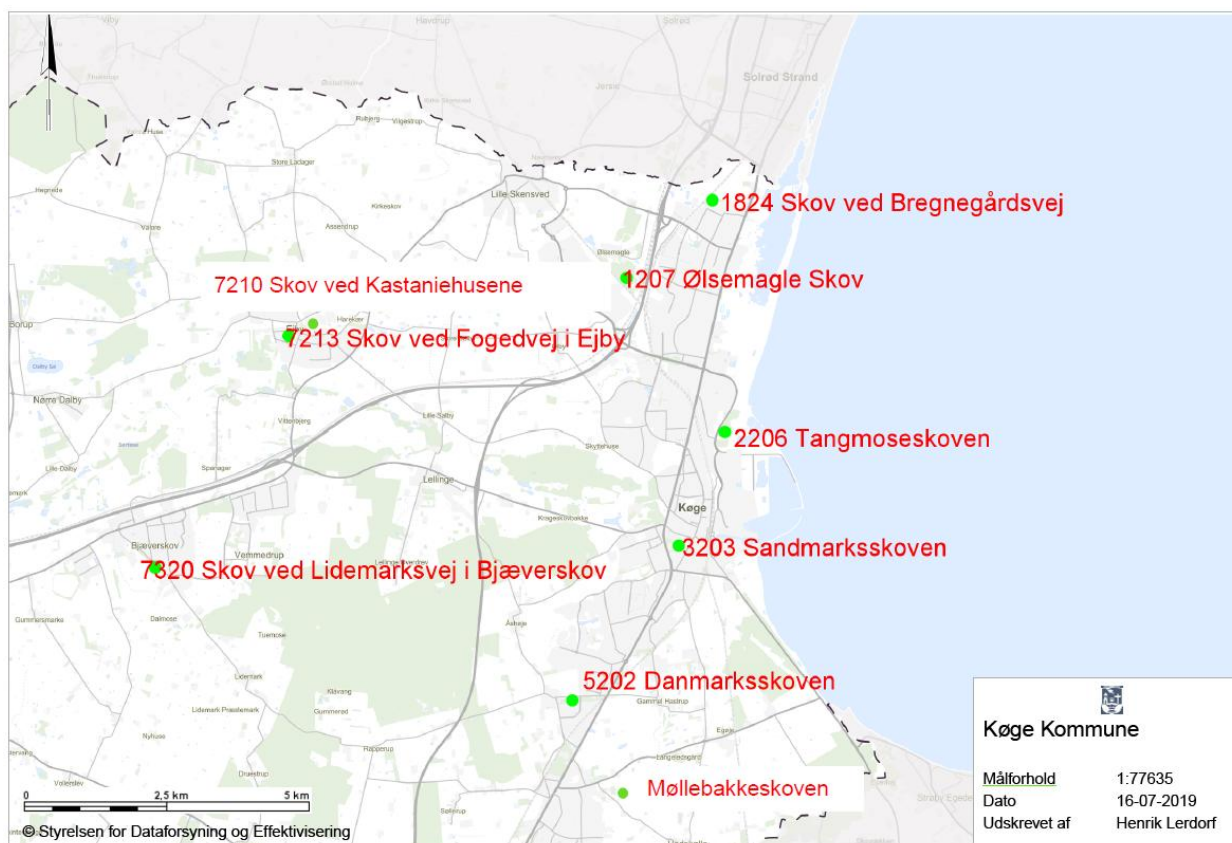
Solrød Strand

1824 Skov ved Bregnegårdsvej

7210 Skov ved Kastaniehusene

1207 Ølsemagle Skov

7213 Skov ved Fogedvej i Ejby

2206 Tangmoseskoven

Køge

3203 Sandmarksskoven

7320 Skov ved Lidemarksvej i Bjæverskov

5202 Danmarksskoven

Møllebakkeskoven

0 2,5 km 5 km

© Styrelsen for Dataforsyning og Effektivisering

Køge Kommune

| Målforhold | 1:77635 |
|---|---|
| Dato | 16-07-2019 |
| Udskrevet af | Henrik Lerdorf |